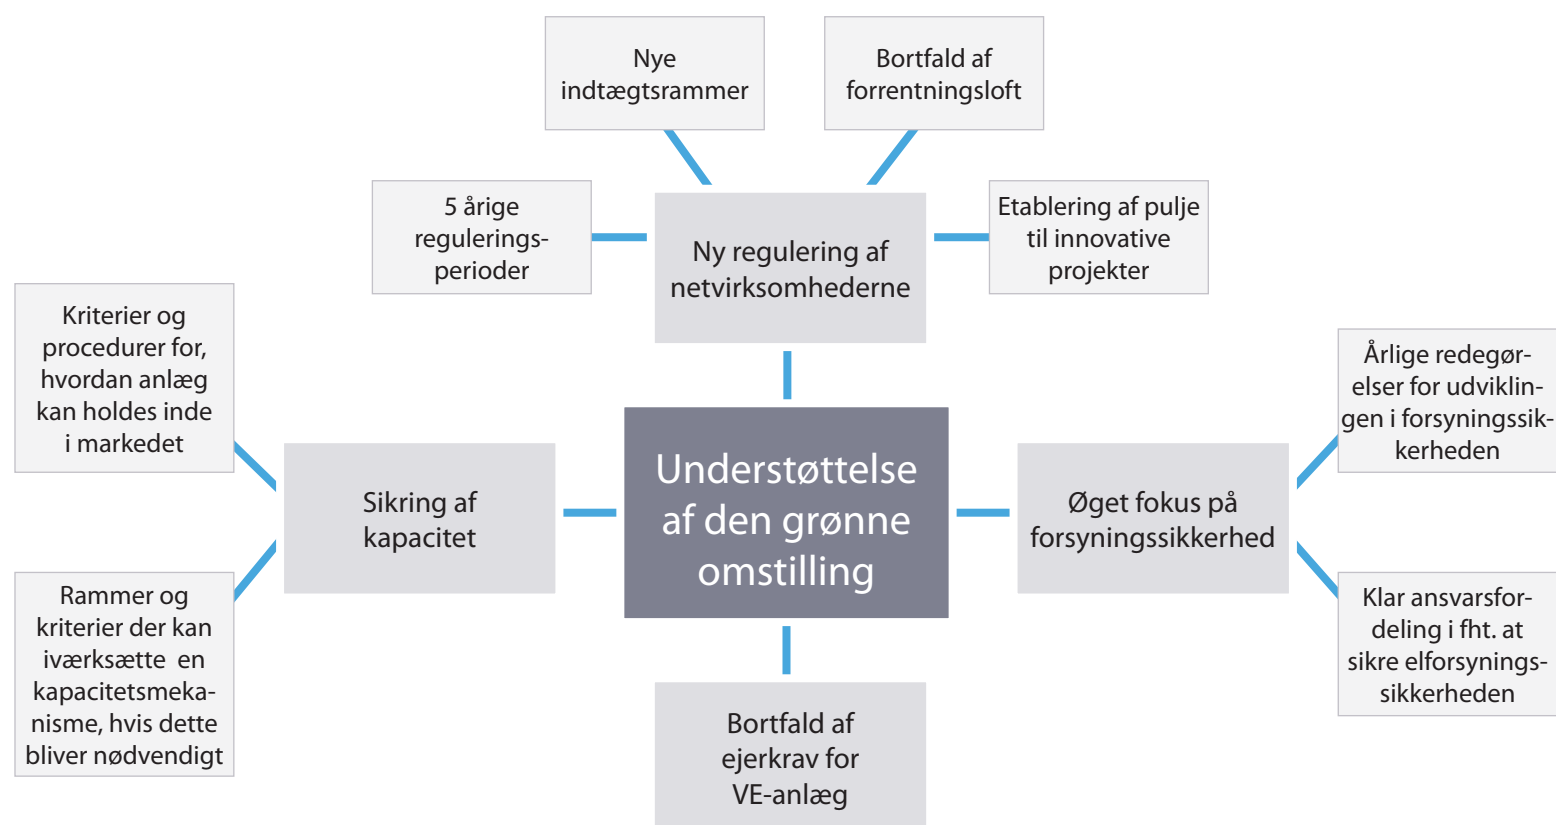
Nye indtægtsrammer

Bortfald af forrentningsloft

5 årige regulerings-perioder

Ny regulering af netvirksomhederne

Etablering af pulje til innovative projekter

Kriterier og procedurer for, hvordan anlæg kan holdes inde i markedet

Årlige redegørelser for udviklingen i forsyningssikkerheden

Sikring af kapacitet

Understøttelse af den grønne omstilling

Øget fokus på forsyningssikkerhed

Rammer og kriterier der kan iværksætte en kapacitetsmekanisme, hvis dette bliver nødvendigt

Klar ansvarsfordeling i fht. at sikre elforsyningssikkerheden

Bortfald af ejerkrav for VE-anlæg